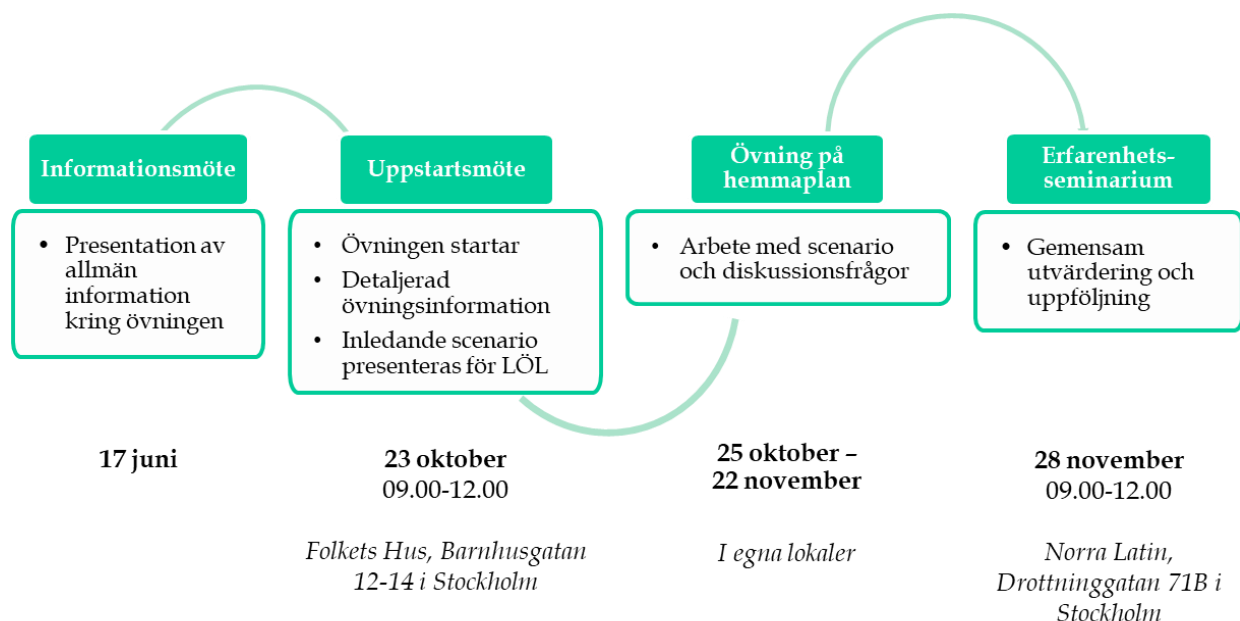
Informationsmöte

• Presentation av allmän information kring övningen

17 juni

Uppstartsmöte

• Övningen startar
• Detaljerad övningsinformation
• Inledande scenario presenteras för LÖL

23 oktober
09.00-12.00

Folkets Hus, Barnhusgatan 12-14 i Stockholm

Övning på hemmaplan

• Arbete med scenario och diskussionsfrågor

25 oktober – 22 november

I egna lokaler

Erfarenhets-seminarium

• Gemensam utvärdering och uppföljning

28 november
09.00-12.00

Norra Latin, Drottninggatan 71B i Stockholm